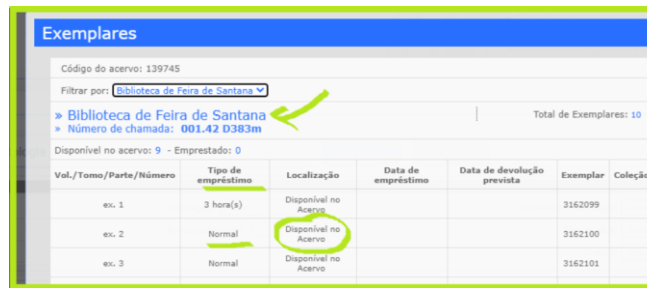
Exemplares

Código do acervo: 139745

Filtrar por: Biblioteca de Feira de Santana

» Biblioteca de Feira de Santana
» Número de chamada: 001.42 D383m

Total de Exemplares: 10

Disponível no acervo: 9 - Emprestado: 0

| Vol./Tomo/Parte/Número | Tipo de empréstimo | Localização | Data de empréstimo | Data de devolução prevista | Exemplar | Coleçã |
|---|---|---|---|---|---|---|
| ex. 1 | 3 hora(s) | Disponível no Acervo | | | 3162099 | |
| ex. 2 | Normal | Disponível no Acervo | | | 3162100 | |
| ex. 3 | Normal | Disponível no Acervo | | | 3162101 | |